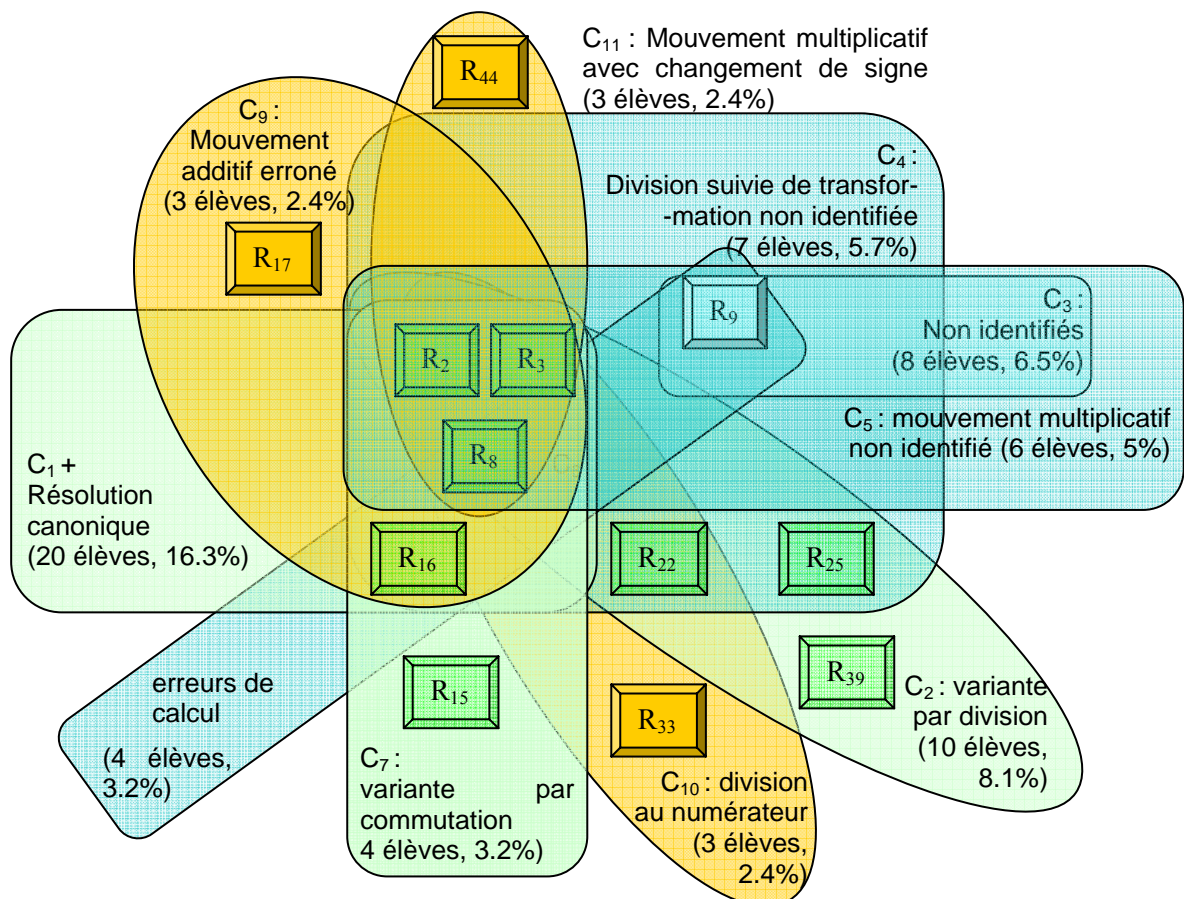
$R_{44}$

$C_{11}$ : Mouvement multiplicatif avec changement de signe (3 élèves, 2.4%)

$C_9$ : Mouvement additif erroné (3 élèves, 2.4%)

$C_4$ : Division suivie de transformation non identifiée (7 élèves, 5.7%)

$R_{17}$

$R_9$

$C_3$ : Non identifiés (8 élèves, 6.5%)

$R_2$ $R_3$

$R_8$

$C_5$ : mouvement multiplicatif non identifié (6 élèves, 5%)

$C_1$ + Résolution canonique (20 élèves, 16.3%)

$R_{16}$ $R_{22}$ $R_{25}$

$R_{39}$

erreurs de calcul

(4 élèves, 3.2%)

$R_{15}$

$R_{33}$

$C_2$ : variante par division (10 élèves, 8.1%)

$C_7$ : variante par commutation 4 élèves, 3.2%)

$C_{10}$ : division au numérateur (3 élèves, 2.4%)